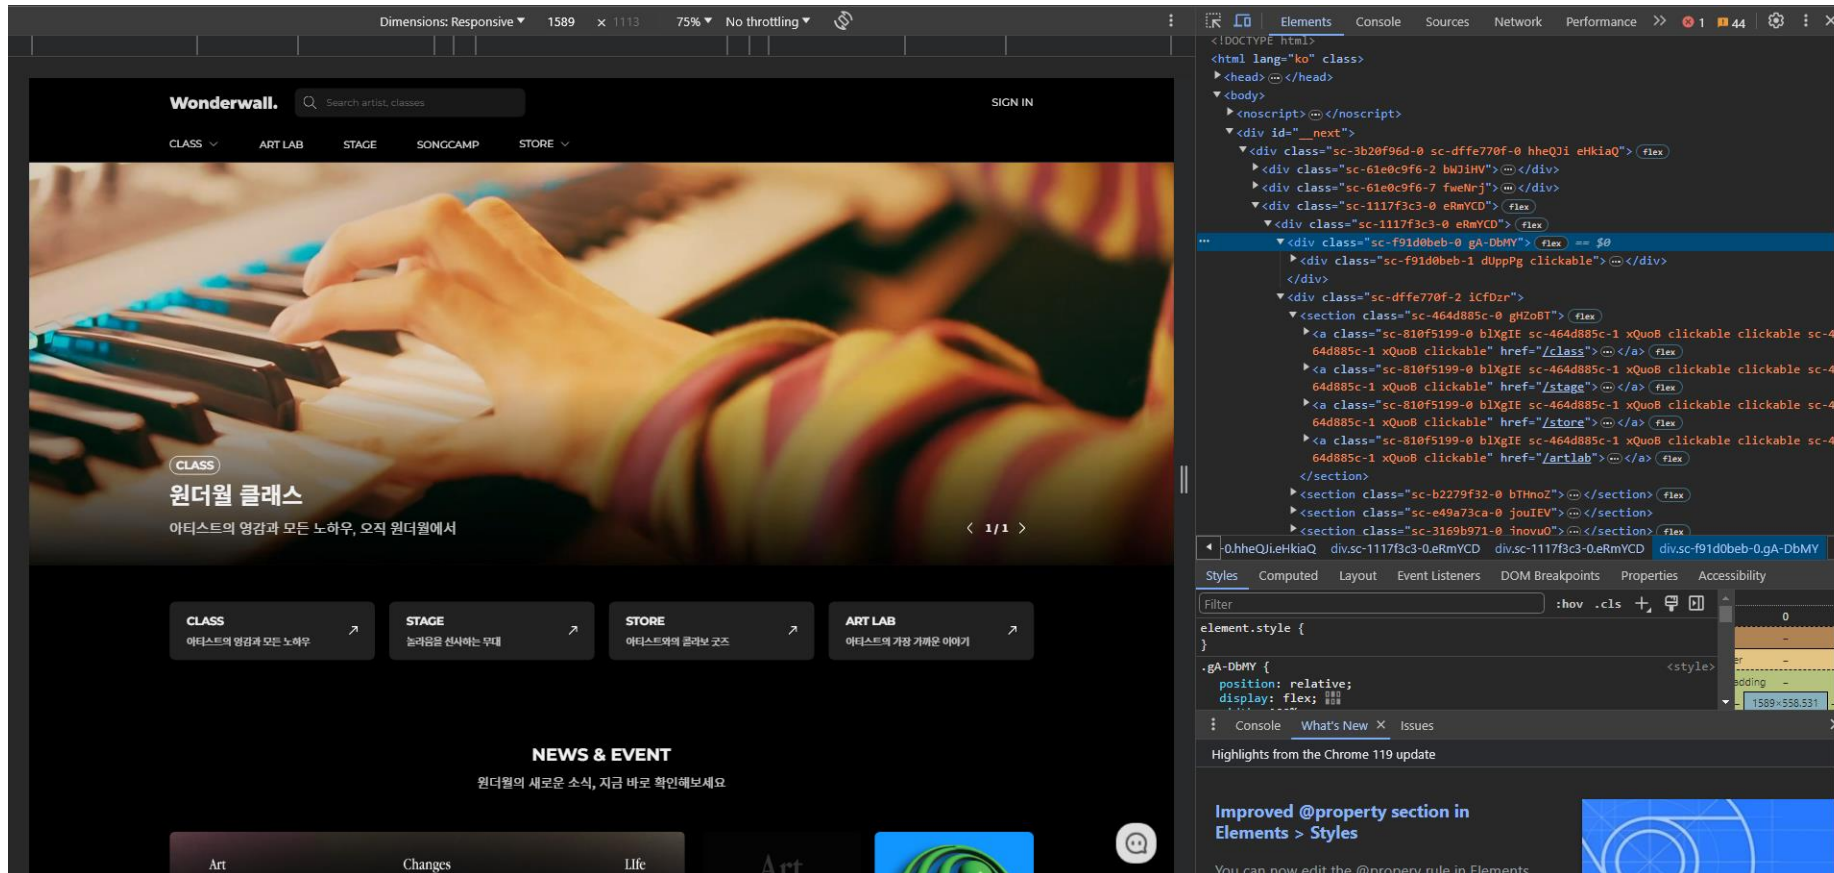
Dimensions: Responsive ▾ 1589 × 1113 75% ▾ No throttling ▾

Wonderwall. Search artist, classes SIGN IN

CLASS ART LAB STAGE SONGCAMP STORE

CLASS
원더월 클래스
아티스트의 영감과 모든 노하우, 오직 원더월에서
‹ 1/1 ›

CLASS
아티스트의 영감과 모든 노하우 ↗

STAGE
놀라움을 선사하는 무대 ↗

STORE
아티스트와의 콜라보 굿즈 ↗

ART LAB
아티스트의 가장 가까운 이야기 ↗

NEWS & EVENT
원더월의 새로운 소식, 지금 바로 확인해보세요

Art Changes Life

Elements Console Sources Network Performance » 1 44

<!DOCTYPE html>
<html lang="ko" class>
▶<head>⋯</head>
▼<body>
▶<noscript>⋯</noscript>
▼<div id="__next">
▼<div class="sc-3b20f96d-0 sc-dffe770f-0 hheQJi eHkiaQ"> flex
▶<div class="sc-61e0c9f6-2 bWJiHV">⋯</div>
▶<div class="sc-61e0c9f6-7 fweNrj">⋯</div>
▼<div class="sc-1117f3c3-0 eRmYCD"> flex
▼<div class="sc-1117f3c3-0 eRmYCD"> flex
▼<div class="sc-f91d0beb-0 gA-DbMY"> flex == $0
▶<div class="sc-f91d0beb-1 dUppPg clickable">⋯</div>
</div>
▼<div class="sc-dffe770f-2 iCfDzr">
▼<section class="sc-464d885c-0 gHZoBT"> flex
▶<a class="sc-810f5199-0 blXgIE sc-464d885c-1 xQuoB clickable clickable sc-464d885c-1 xQuoB clickable" href="/class">⋯</a> flex
▶<a class="sc-810f5199-0 blXgIE sc-464d885c-1 xQuoB clickable clickable sc-464d885c-1 xQuoB clickable" href="/stage">⋯</a> flex
▶<a class="sc-810f5199-0 blXgIE sc-464d885c-1 xQuoB clickable clickable sc-464d885c-1 xQuoB clickable" href="/store">⋯</a> flex
▶<a class="sc-810f5199-0 blXgIE sc-464d885c-1 xQuoB clickable clickable sc-464d885c-1 xQuoB clickable" href="/artlab">⋯</a> flex
</section>
▶<section class="sc-b2279f32-0 bTHnoZ">⋯</section> flex
▶<section class="sc-e49a73ca-0 jouIEV">⋯</section>
▶<section class="sc-3169b971-0 inovuO">⋯</section> flex

-0.hheQJi.eHkiaQ div.sc-1117f3c3-0.eRmYCD div.sc-1117f3c3-0.eRmYCD div.sc-f91d0beb-0.gA-DbMY

Styles Computed Layout Event Listeners DOM Breakpoints Properties Accessibility

Filter :hov .cls

element.style {
}
.gA-DbMY { <style>
position: relative;
display: flex;

0
-
er -
adding -
1589×558.531

Console What's New × Issues

Highlights from the Chrome 119 update

Improved @property section in Elements > Styles

You can now edit the @property rule in Elements